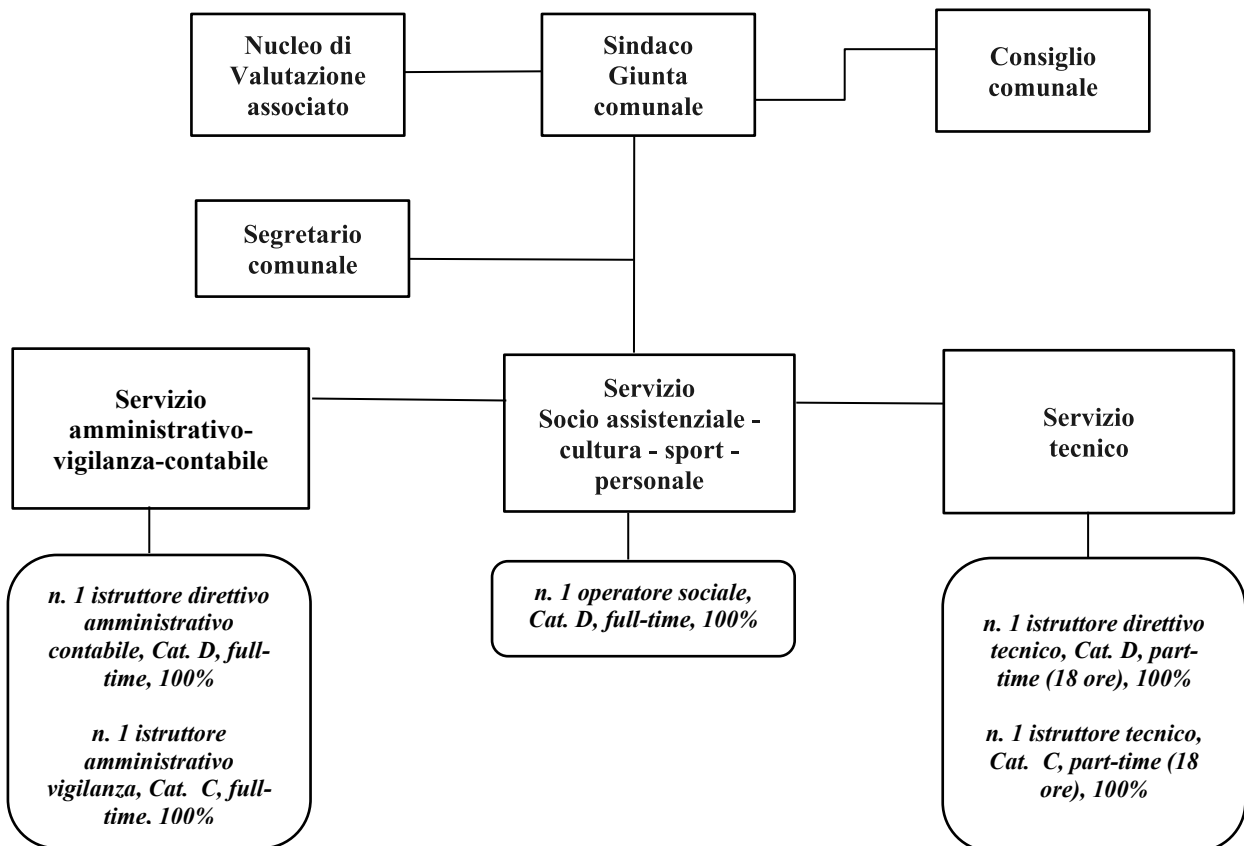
Nucleo di Valutazione associato

Sindaco Giunta comunale

Consiglio comunale

Segretario comunale

Servizio amministrativo-vigilanza-contabile

Servizio Socio assistenziale - cultura - sport - personale

Servizio tecnico

n. 1 istruttore direttivo amministrativo contabile, Cat. D, full-time, 100%

n. 1 istruttore amministrativo vigilanza, Cat. C, full-time. 100%

n. 1 operatore sociale, Cat. D, full-time, 100%

n. 1 istruttore direttivo tecnico, Cat. D, part-time (18 ore), 100%

n. 1 istruttore tecnico, Cat. C, part-time (18 ore), 100%